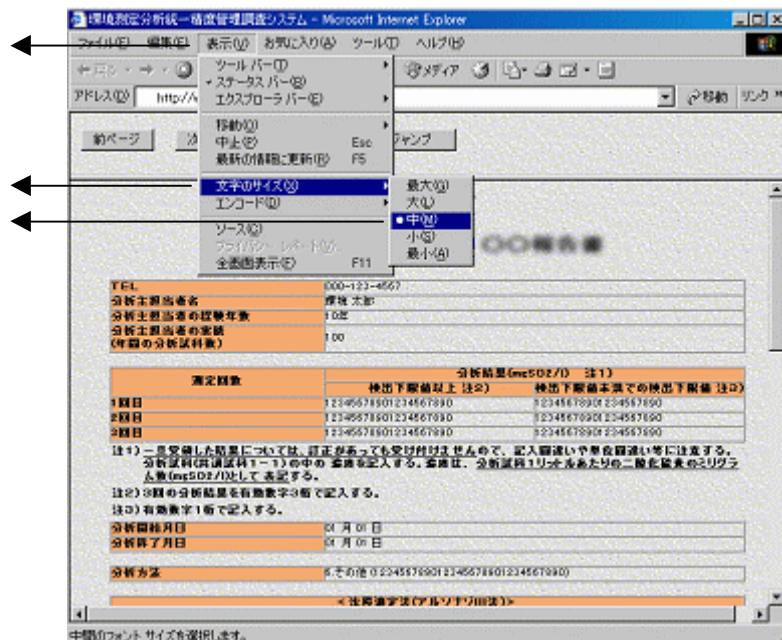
環境測定分析統一精度管理調査システム - Microsoft Internet Explorer

ファイル(F) 編集(E) 表示(V) お気に入り(A) ツール(T) ヘルプ(H)

メディア

アドレス(D) http://

移動 リンク

前ページ

ジャンプ

ツール バー(T)
ステータス バー(B)
エクスプローラ バー(E)
移動(O)
中止(P) Esc
最新の情報に更新(R) F5
文字のサイズ(X)
エンコード(D)
ソース(C)
プライバシー レポート(V)...
全画面表示(F) F11

最大(G)
大(L)
中(M)
小(S)
最小(A)

○○報告書

| TEL | 000-123-4567 |
|---|---|
| 分析主担当者名 | 環境 太郎 |
| 分析主担当者の経験年数 | 10年 |
| 分析主担当者の実績（年間の分析試料数） | 100 |

| 測定回数 | 分析結果(mgSO2/l) 注1) 検出下限値以上 注2) | 検出下限値未満での検出下限値 注3) |
|---|---|---|
| 1回目 | 12345678901234567890 | 12345678901234567890 |
| 2回目 | 12345678901234567890 | 12345678901234567890 |
| 3回目 | 12345678901234567890 | 12345678901234567890 |

注1) 一旦受領した結果については、訂正があっても受け付けませんので、記入間違いや単位間違い等に注意する。分析試料(共通試料1－1)の中の 濃度を記入する。濃度は、分析試料1リットルあたりの二酸化硫黄のミリグラム数(mgSO2/l)として 表記する。
注2) 3回の分析結果を有効数字3桁で記入する。
注3) 有効数字1桁で記入する。

| 分析開始月日 | 01 月 01 日 |
|---|---|
| 分析終了月日 | 01 月 01 日 |

| 分析方法 | 5.その他(12345678901234567890123456789​0) |
|---|---|

＜吸収液方法(アルソナリ法)＞

中間のフォント サイズを選択します。